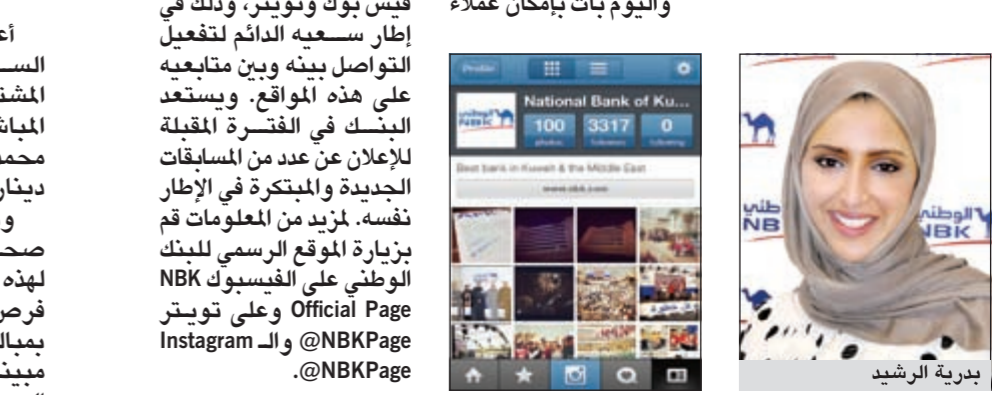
واليوم بات بإمكان عملاء

بدرية الرشيد

Profile

National Bank of Ku...

100 photos

3317 followers

0 following

Best bank in Kuwait & the Middle East

www.nbk.com

فيس بوك وتويتر، وذلك في إطار سعيه الدائم لتفعيل التواصل بينه وبين متابعيه على هذه المواقع. ويستعد البنك في الفترة المقبلة للإعلان عن عدد من المسابقات الجديدة والمبتكرة في الإطار نفسه. لمزيد من المعلومات قم بزيارة الموقع الرسمي للبنك الوطني على الفيسبوك NBK Official Page وعلى تويتر NBKPage@ والـ Instagram NBKPage@.

أعـ
السـ
المشـ
المباشـ
محمـ
دينار
و
صحـ
لهذه
فرص
بمبالـ
مبيئـ
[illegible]